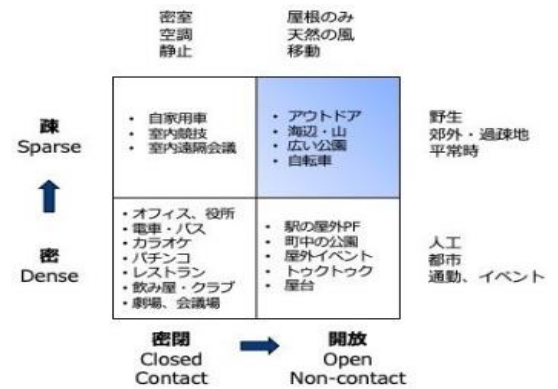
密室
空調
静止

屋根のみ
天然の風
移動

疎
Sparse

密
Dense

- 自家用車
- 室内競技
- 室内遠隔会議

- アウトドア
- 海辺・山
- 広い公園
- 自転車

野生
郊外・過疎地
平常時

- オフィス、役所
- 電車・バス
- カラオケ
- パチンコ
- レストラン
- 飲み屋・クラブ
- 劇場、会議場

- 駅の屋外PF
- 町中の公園
- 屋外イベント
- トゥクトゥク
- 屋台

人工
都市
通勤、イベント

密閉
Closed
Contact

開放
Open
Non-contact